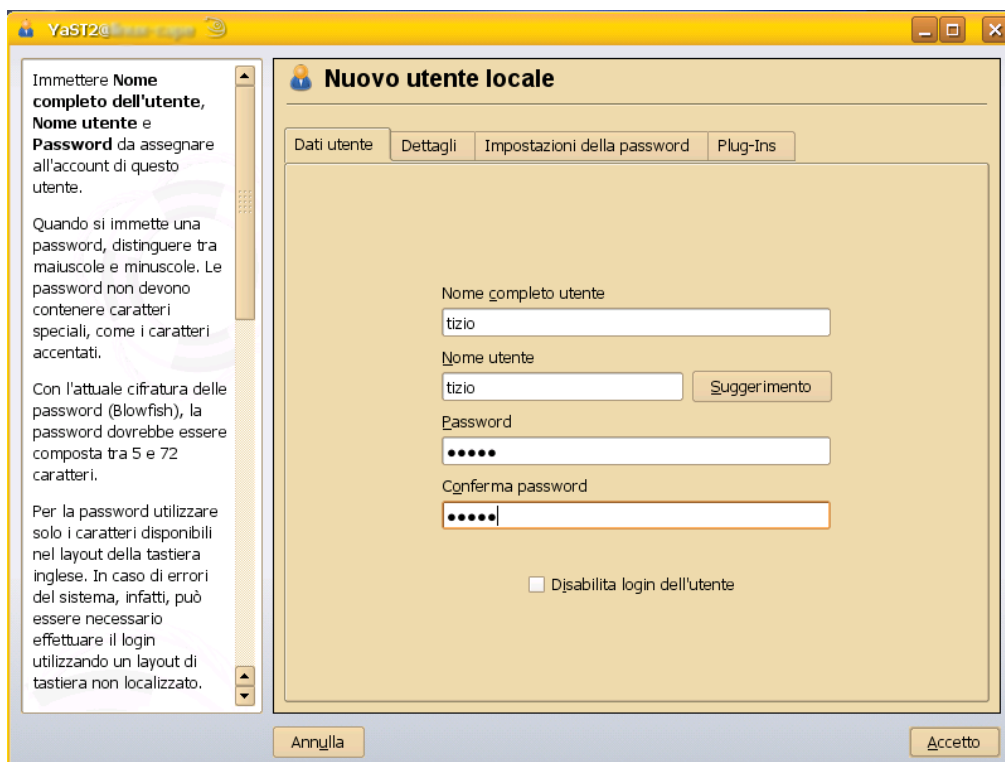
YaST2@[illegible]

Immettere **Nome completo dell'utente**, **Nome utente** e **Password** da assegnare all'account di questo utente.

Quando si immette una password, distinguere tra maiuscole e minuscole. Le password non devono contenere caratteri speciali, come i caratteri accentati.

Con l'attuale cifratura delle password (Blowfish), la password dovrebbe essere composta tra 5 e 72 caratteri.

Per la password utilizzare solo i caratteri disponibili nel layout della tastiera inglese. In caso di errori del sistema, infatti, può essere necessario effettuare il login utilizzando un layout di tastiera non localizzato.

Nuovo utente locale

Dati utente | Dettagli | Impostazioni della password | Plug-Ins

Nome completo utente
tizio
Nome utente
tizio
Suggerimento
Password
•••••
Conferma password
•••••

Disabilita login dell'utente

Annulla
Accetto